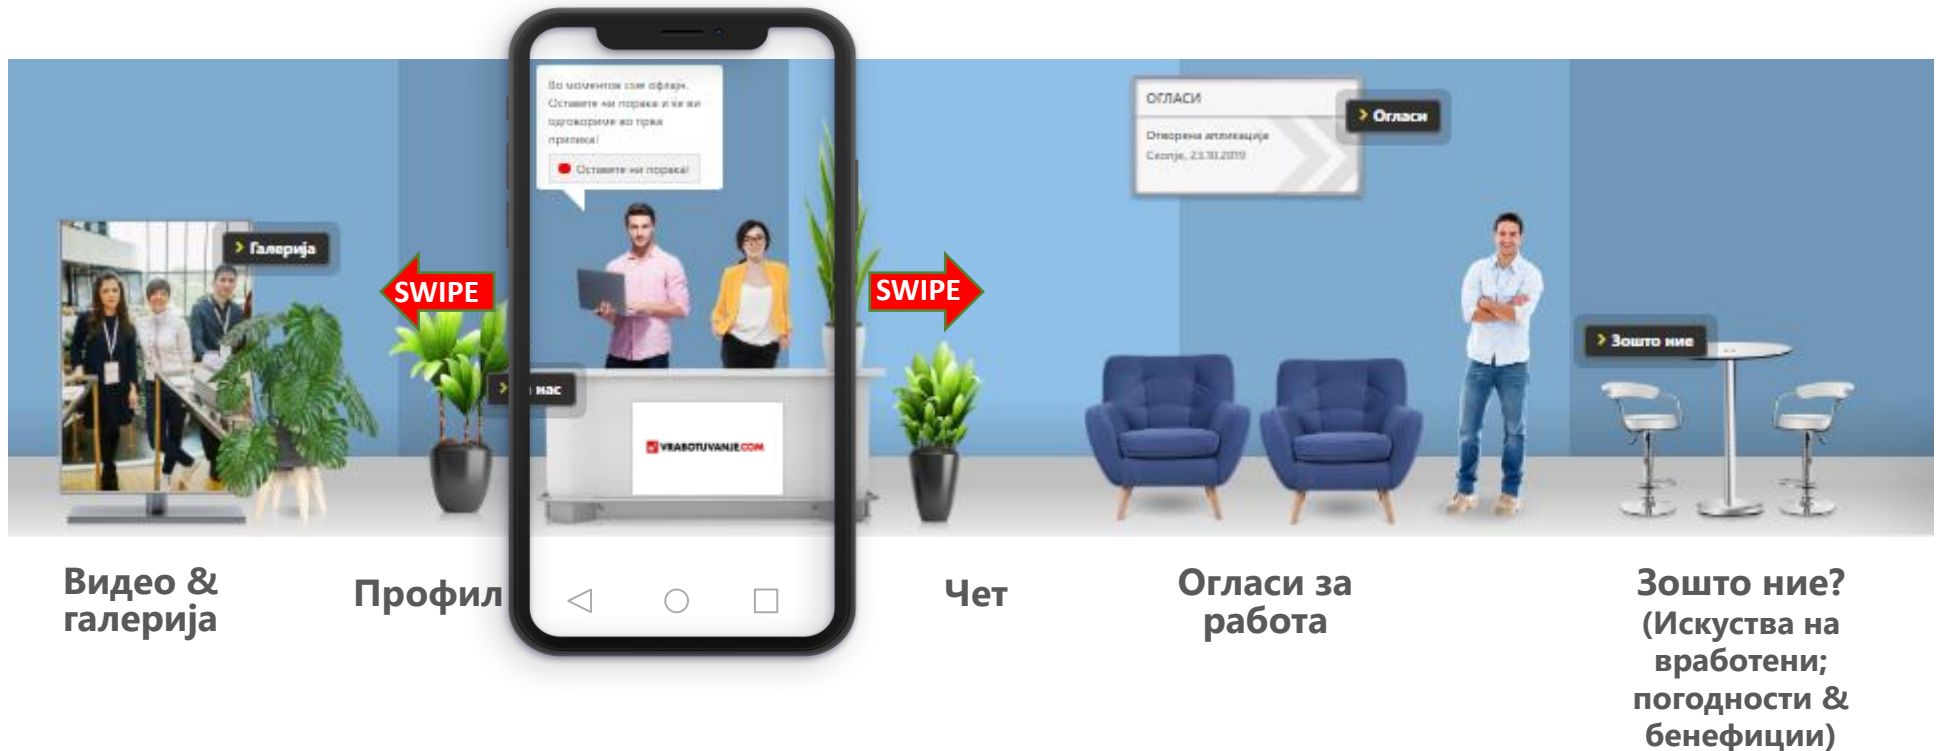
> Галерија

SWIPE

Во моментов сме офлајн. Оставете ни порака и ќе ви одговориме во прва прилика!

Оставете ни порака!

> нас

VRABOTUVANJE.COM

SWIPE

ОГЛАСИ

Отворена апликација
Скопје, 23.10.2019

> Огласи

> Зошто ние

Видео & галерија

Профил

Чет

Огласи за работа

Зошто ние? (Искуства на вработени; погодности & бенефиции)